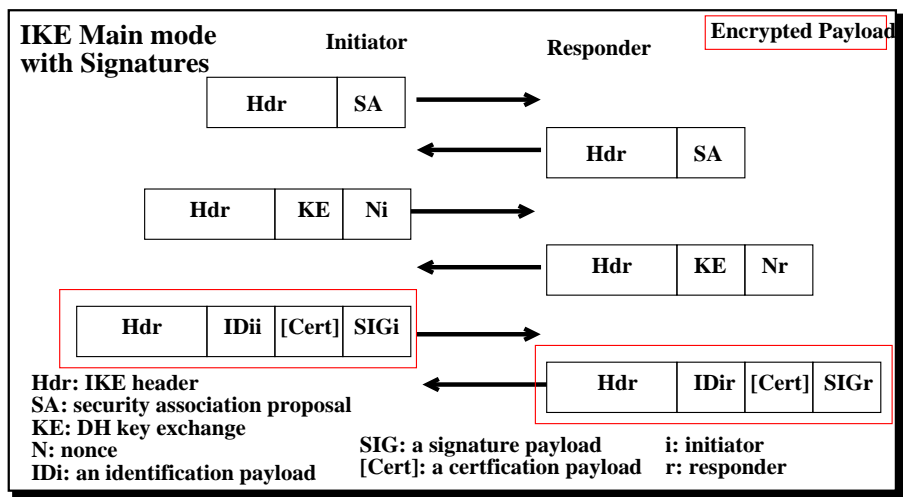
IKE Main mode with Signatures

Initiator

Responder

Encrypted Payload

| Hdr | SA |
|---|---|

| Hdr | SA |
|---|---|

| Hdr | KE | Ni |
|---|---|---|

| Hdr | KE | Nr |
|---|---|---|

| Hdr | IDii | [Cert] | SIGi |
|---|---|---|---|

| Hdr | IDir | [Cert] | SIGr |
|---|---|---|---|

Hdr: IKE header
SA: security association proposal
KE: DH key exchange
N: nonce
IDi: an identification payload

SIG: a signature payload
[Cert]: a certfication payload

i: initiator
r: responder